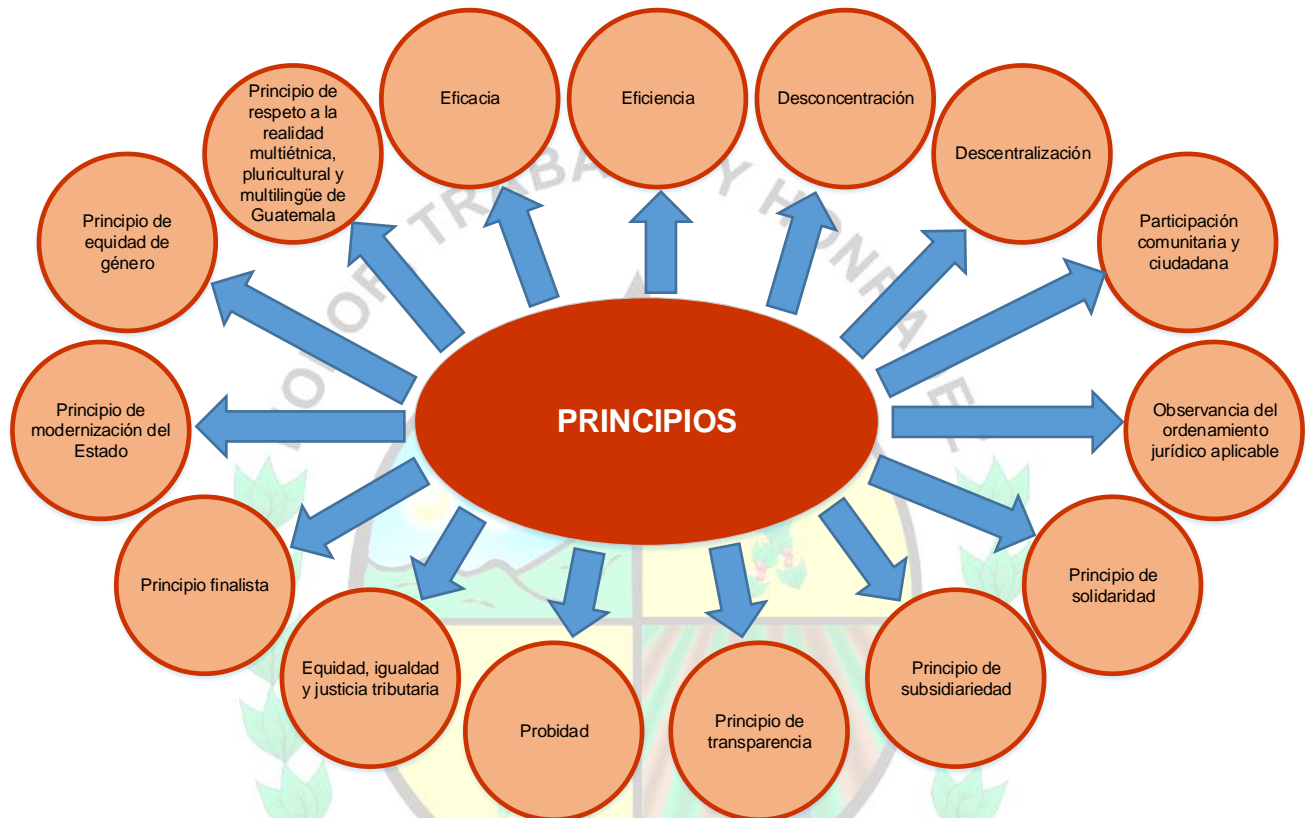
PRINCIPIOS

Principio de respeto a la realidad multiétnica, pluricultural y multilingüe de Guatemala

Eficacia

Eficiencia

Desconcentración

Descentralización

Participación comunitaria y ciudadana

Observancia del ordenamiento jurídico aplicable

Principio de solidaridad

Principio de subsidiariedad

Principio de transparencia

Probidad

Equidad, igualdad y justicia tributaria

Principio finalista

Principio de modernización del Estado

Principio de equidad de género

TRABAJO Y HONRA